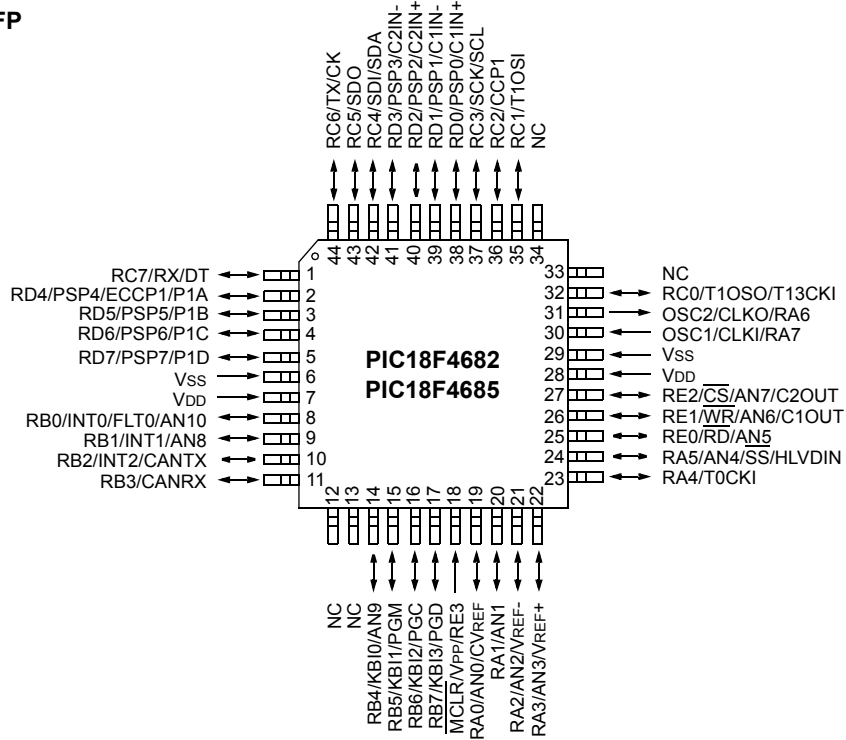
FP

RC6/TX/CK
RC5/SDO
RC4/SDI/SDA
RD3/PSP3/C2IN-
RD2/PSP2/C2IN+
RD1/PSP1/C1IN-
RD0/PSP0/C1IN+
RC3/SCK/SCL
RC2/CCP1
RC1/T1OSI
NC

44 43 42 41 40 39 38 37 36 35 34

RC7/RX/DT 1
RD4/PSP4/ECCP1/P1A 2
RD5/PSP5/P1B 3
RD6/PSP6/P1C 4
RD7/PSP7/P1D 5
VSS 6
VDD 7
RB0/INT0/FLT0/AN10 8
RB1/INT1/AN8 9
RB2/INT2/CANTX 10
RB3/CANRX 11

PIC18F4682
PIC18F4685

33 NC
32 RC0/T1OSO/T13CKI
31 OSC2/CLKO/RA6
30 OSC1/CLKI/RA7
29 VSS
28 VDD
27 RE2/$\overline{CS}$/AN7/C2OUT
26 RE1/$\overline{WR}$/AN6/C1OUT
25 RE0/$\overline{RD}$/AN5
24 RA5/AN4/$\overline{SS}$/HLVDIN
23 RA4/T0CKI

12 13 14 15 16 17 18 19 20 21 22

NC
NC
RB4/KBI0/AN9
RB5/KBI1/PGM
RB6/KBI2/PGC
RB7/KBI3/PGD
$\overline{MCLR}$/VPP/RE3
RA0/AN0/CVREF
RA1/AN1
RA2/AN2/VREF-
RA3/AN3/VREF+